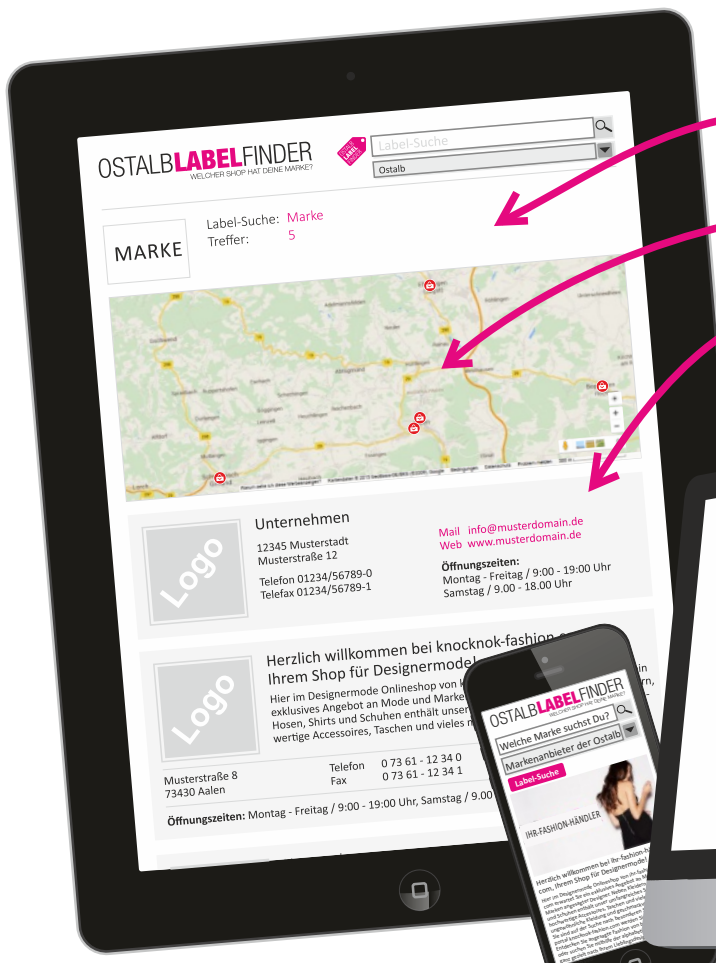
OSTALBLABELFINDER
WELCHER SHOP HAT DEINE MARKE?

Label-Suche

Ostalb

MARKE

Label-Suche: Marke
Treffer: 5

Logo

Unternehmen

12345 Musterstadt
Musterstraße 12

Telefon 01234/56789-0
Telefax 01234/56789-1

Mail info@musterdomain.de
Web www.musterdomain.de

Öffnungszeiten:
Montag - Freitag / 9:00 - 19:00 Uhr
Samstag / 9.00 - 18.00 Uhr

Logo

Herzlich willkommen bei knocknok-fashion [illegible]
Ihrem Shop für Designermode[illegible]

Hier im Designermode Onlineshop von k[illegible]
exklusives Angebot an Mode und Marke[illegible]
Hosen, Shirts und Schuhen enthält unser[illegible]
wertige Accessoires, Taschen und vieles m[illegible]

Musterstraße 8
73430 Aalen

Telefon 0 73 61 - 12 34 0
Fax 0 73 61 - 12 34 1

Öffnungszeiten: Montag - Freitag / 9:00 - 19:00 Uhr, Samstag / 9.00 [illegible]

OSTALBLABELFINDER
WELCHER SHOP HAT DEINE MARKE?

Welche Marke suchst Du?

Markenanbieter der Ostalb

Label-Suche

IHR-FASHION-HÄNDLER

Herzlich willkommen bei ihr-fashion-h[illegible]
com, Ihrem Shop für Designermode!
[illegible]